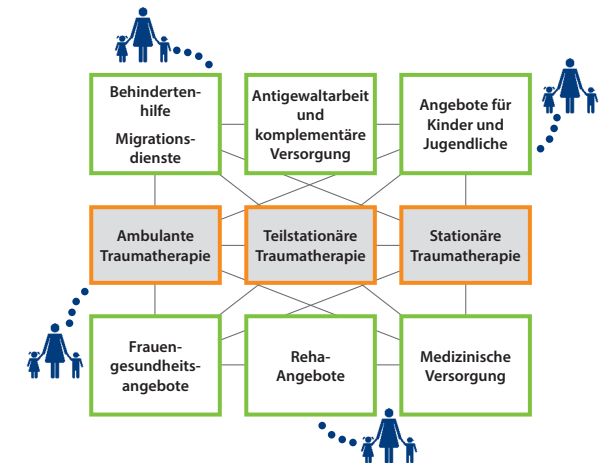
Behindertenhilfe

Migrationsdienste

Antigewaltarbeit und komplementäre Versorgung

Angebote für Kinder und Jugendliche

Ambulante Traumatherapie

Teilstationäre Traumatherapie

Stationäre Traumatherapie

Frauengesundheitsangebote

Reha-Angebote

Medizinische Versorgung